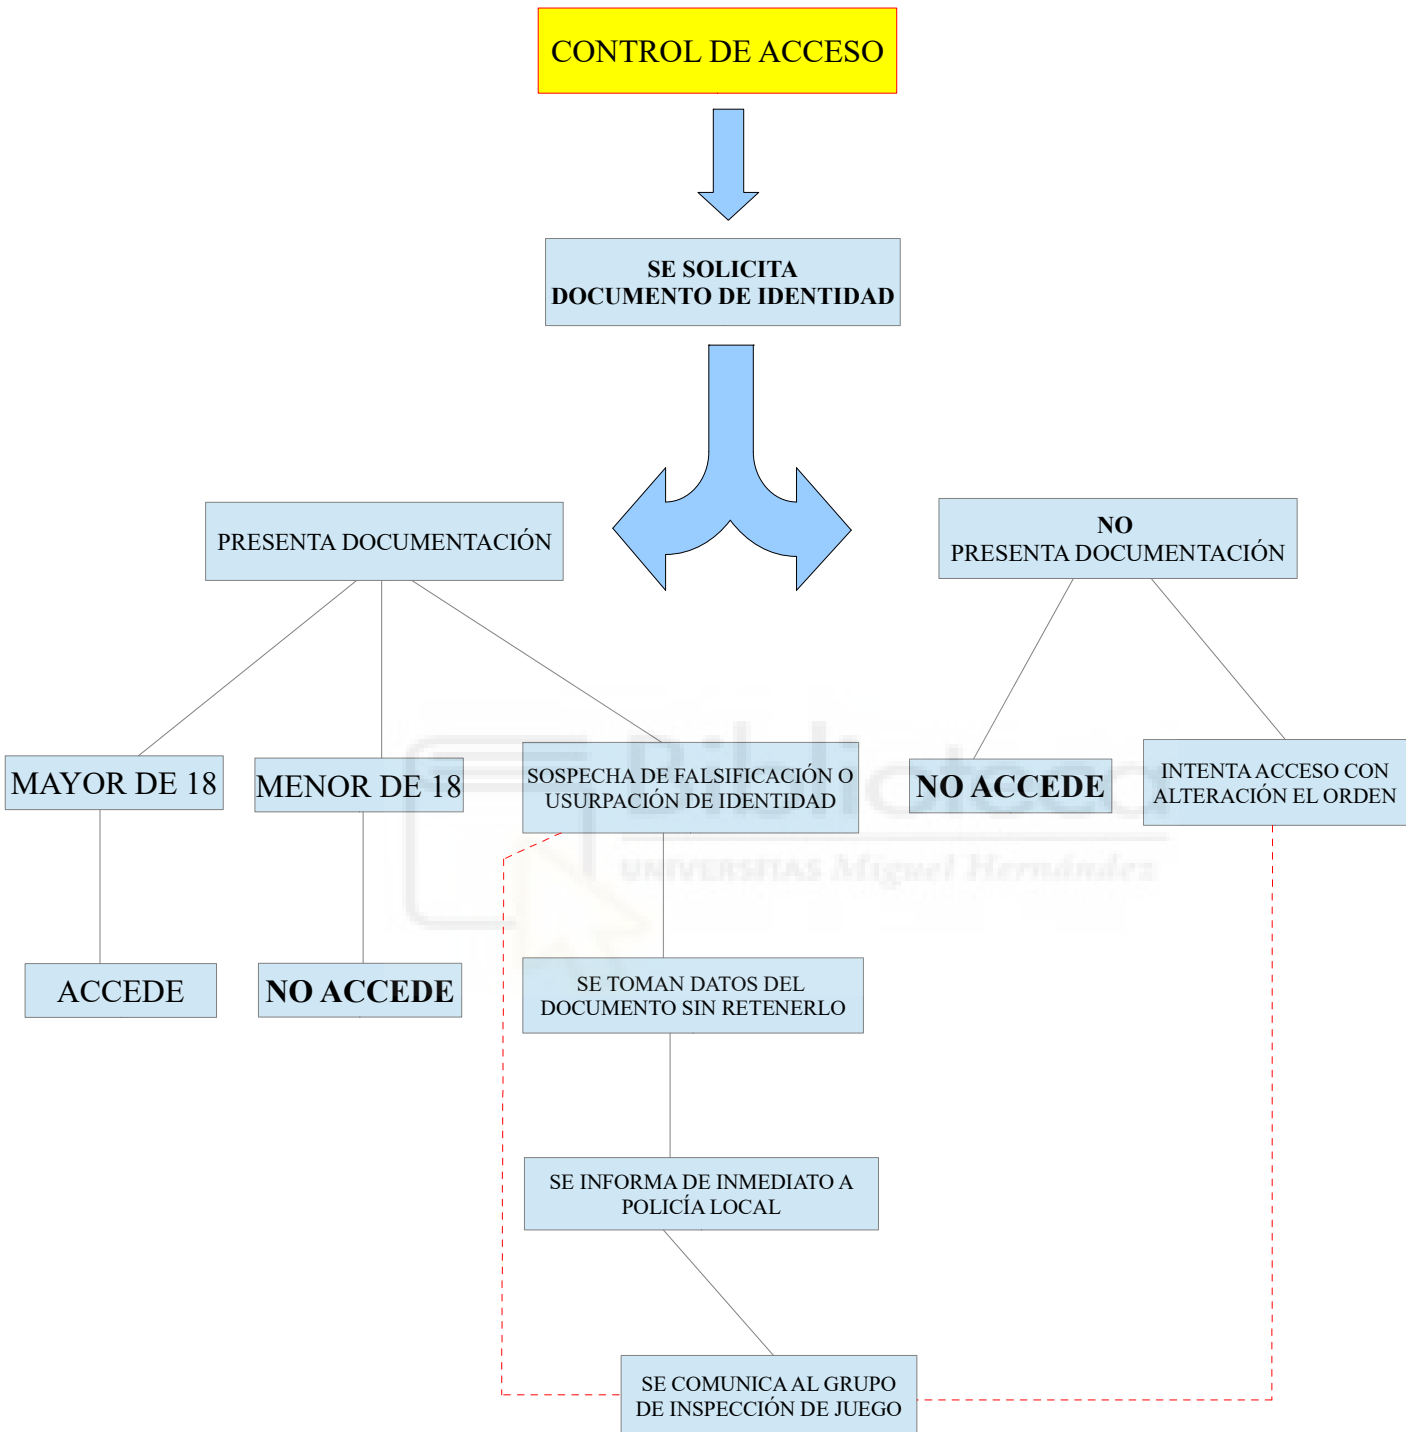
CONTROL DE ACCESO

SE SOLICITA DOCUMENTO DE IDENTIDAD

PRESENTA DOCUMENTACIÓN

NO PRESENTA DOCUMENTACIÓN

MAYOR DE 18

MENOR DE 18

SOSPECHA DE FALSIFICACIÓN O USURPACIÓN DE IDENTIDAD

NO ACCEDE

INTENTA ACCESO CON ALTERACIÓN EL ORDEN

ACCEDE

NO ACCEDE

SE TOMAN DATOS DEL DOCUMENTO SIN RETENERLO

SE INFORMA DE INMEDIATO A POLICÍA LOCAL

SE COMUNICA AL GRUPO DE INSPECCIÓN DE JUEGO

Biblioteca
UNIVERSITAS Miguel Hernández